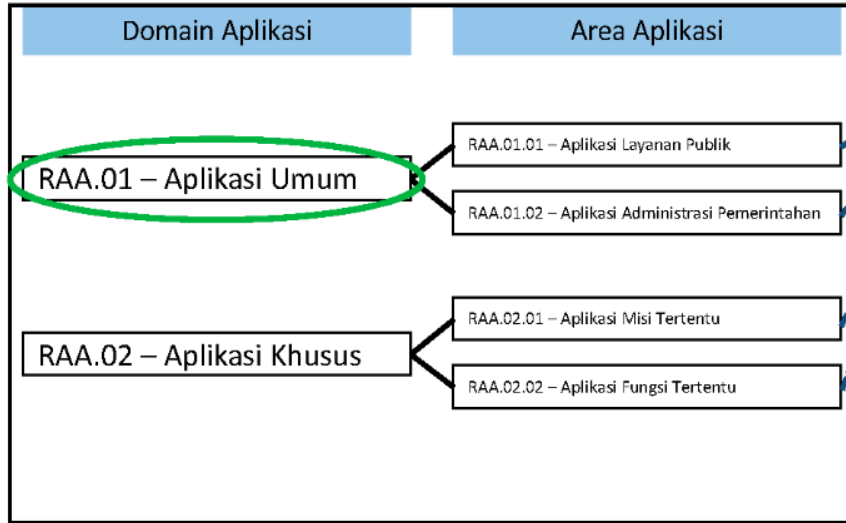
Domain Aplikasi

Area Aplikasi

RAA.01 – Aplikasi Umum

RAA.01.01 – Aplikasi Layanan Publik

RAA.01.02 – Aplikasi Administrasi Pemerintahan

RAA.02 – Aplikasi Khusus

RAA.02.01 – Aplikasi Misi Tertentu

RAA.02.02 – Aplikasi Fungsi Tertentu